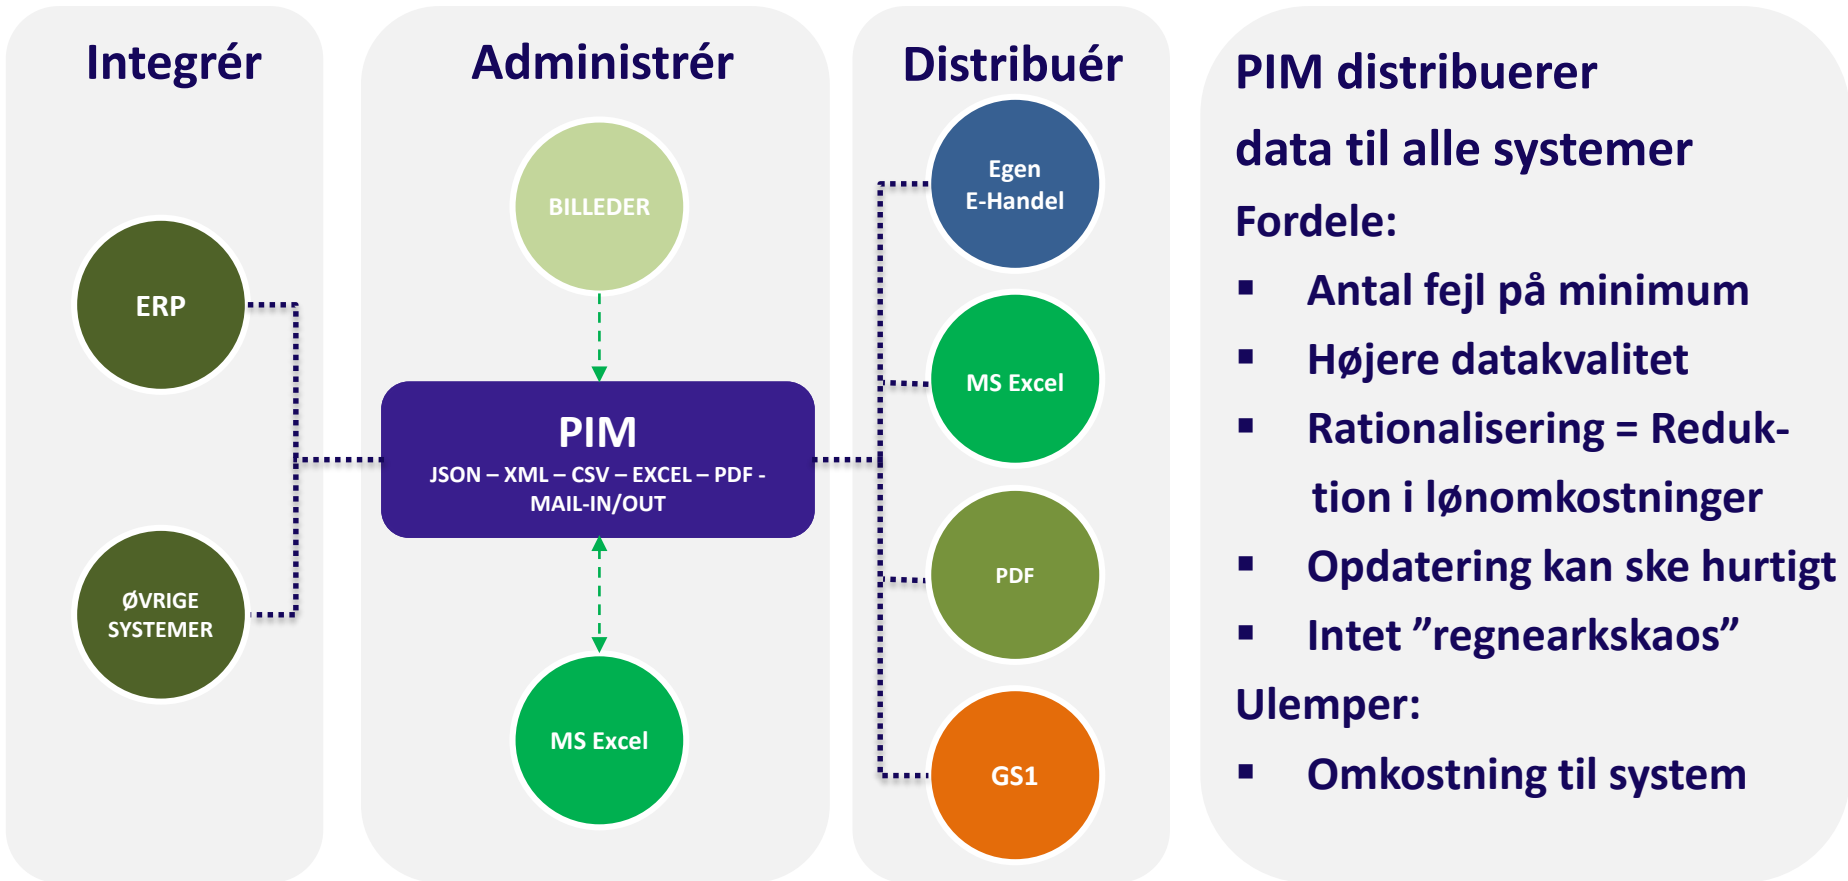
Integrér

ERP

ØVRIGE SYSTEMER

Administrér

BILLEDER

PIM
JSON – XML – CSV – EXCEL – PDF - MAIL-IN/OUT

MS Excel

Distribuér

Egen E-Handel

MS Excel

PDF

GS1

PIM distribuerer data til alle systemer

Fordele:
▪ Antal fejl på minimum
▪ Højere datakvalitet
▪ Rationalisering = Reduktion i lønomkostninger
▪ Opdatering kan ske hurtigt
▪ Intet ”regnearkskaos”

Ulemper:
▪ Omkostning til system